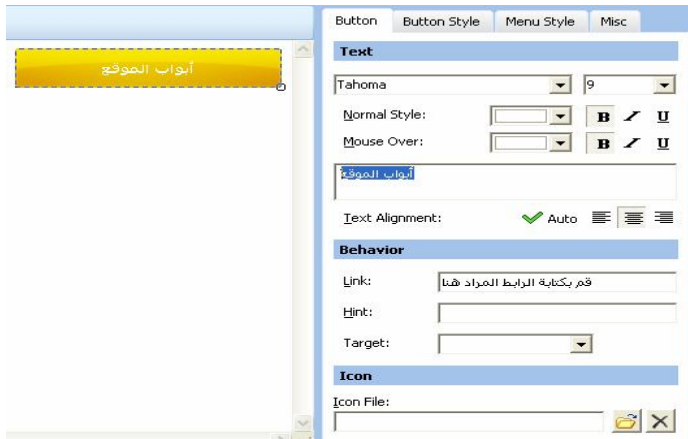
أبواب الموقع

Button | Button Style | Menu Style | Misc

Text

Tahoma
9

Normal Style: B I U
Mouse Over: B I U

أبواب الموقع

Text Alignment: Auto

Behavior

Link: قم بكتابة الرابط المراد هنا
Hint:
Target:

Icon

Icon File: